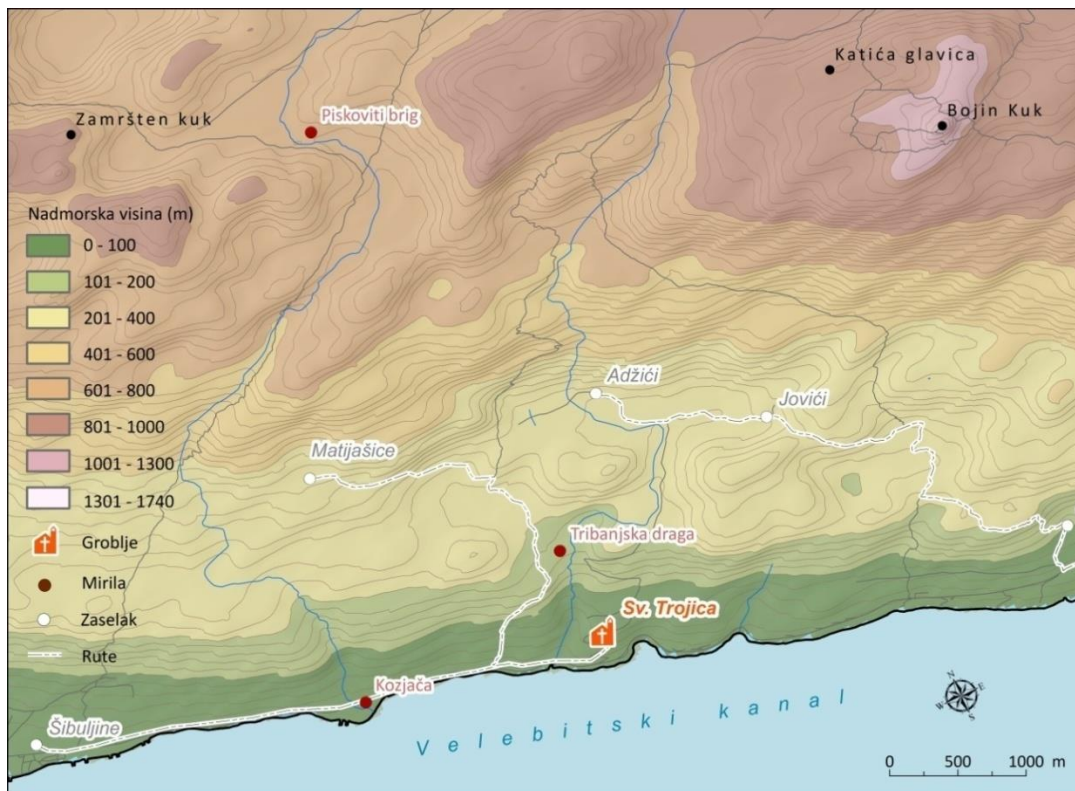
Katića glavica
Bojin Kuk
Zamršten kuk
Piskoviti brig
Nadmorska visina (m)
0 - 100
101 - 200
201 - 400
401 - 600
601 - 800
801 - 1000
1001 - 1300
1301 - 1740
Groblje
Mirila
Zaselak
Rute
Adžići
Jovići
Matijašice
Tribanjska draga
Sv. Trojica
Kozjača
Šibuljine
Velebitski kanal
N
E
S
W
0 500 1000 m